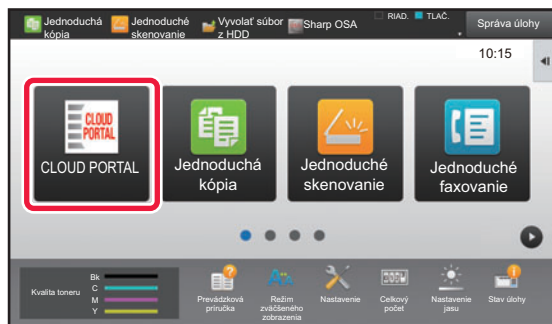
Jednoduchá kópia
Jednoduché skenovanie
Vyvolať súbor z HDD
Sharp OSA
RIAD.
TLAČ.
Správa úlohy
10:15

CLOUD PORTAL
CLOUD PORTAL
Jednoduchá kópia
Jednoduché skenovanie
Jednoduché faxovanie

Kvalita toneru
Bk
C
M
Y
Prevádzková príručka
Režim zväčšeného zobrazenia
Nastavenie
Celkový počet
Nastavenie jasu
Stav úlohy